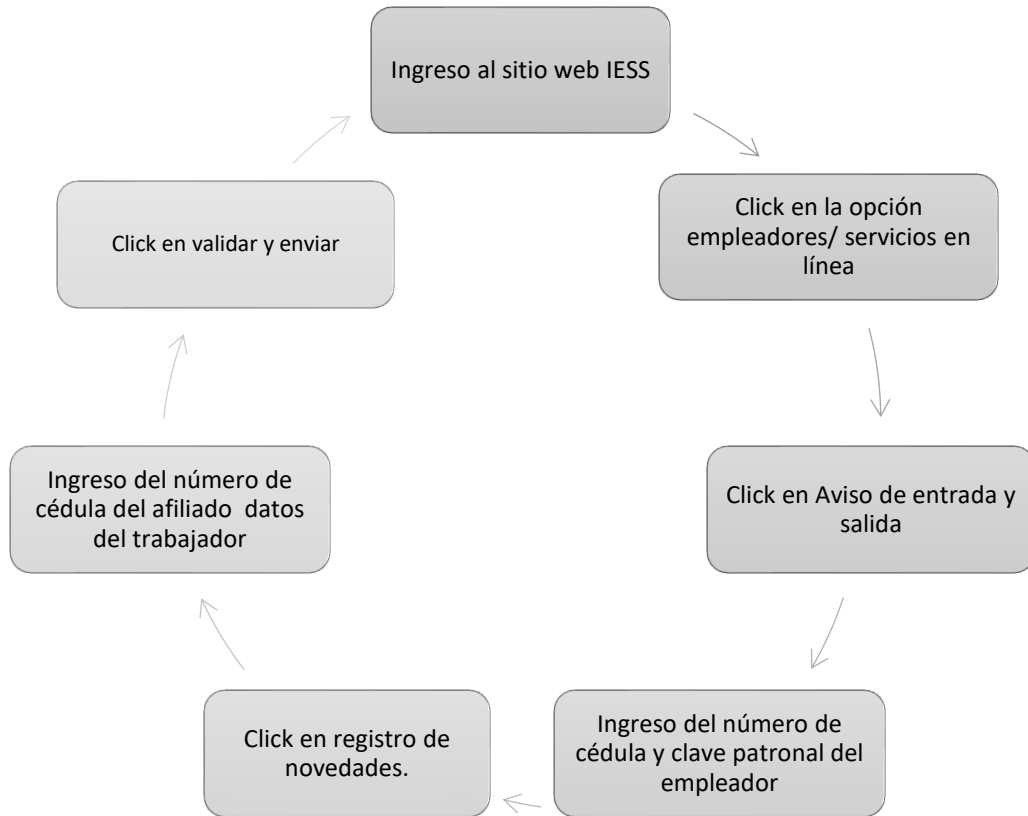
Ingreso al sitio web IESS

Click en la opción empleadores/ servicios en línea

Click en Aviso de entrada y salida

Ingreso del número de cédula y clave patronal del empleador

Click en registro de novedades.

Ingreso del número de cédula del afiliado datos del trabajador

Click en validar y enviar